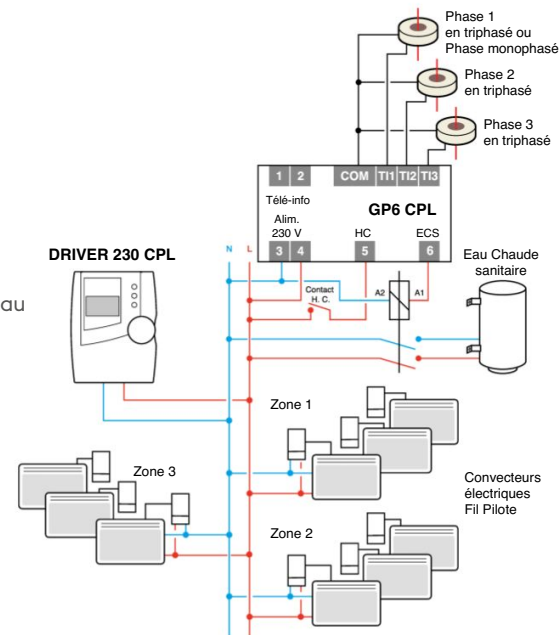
Phase 1
en triphasé ou
Phase monophasé

Phase 2
en triphasé

Phase 3
en triphasé

1 2 COM TI1 TI2 TI3

Télé-info

GP6 CPL

Alim.
230 V

HC

ECS

3 4 5 6

DRIVER 230 CPL

au

N L

Contact
H. C.

A2 A1

Eau Chaude
sanitaire

Zone 1

Zone 3

Convecteurs
électriques
Fil Pilote

Zone 2